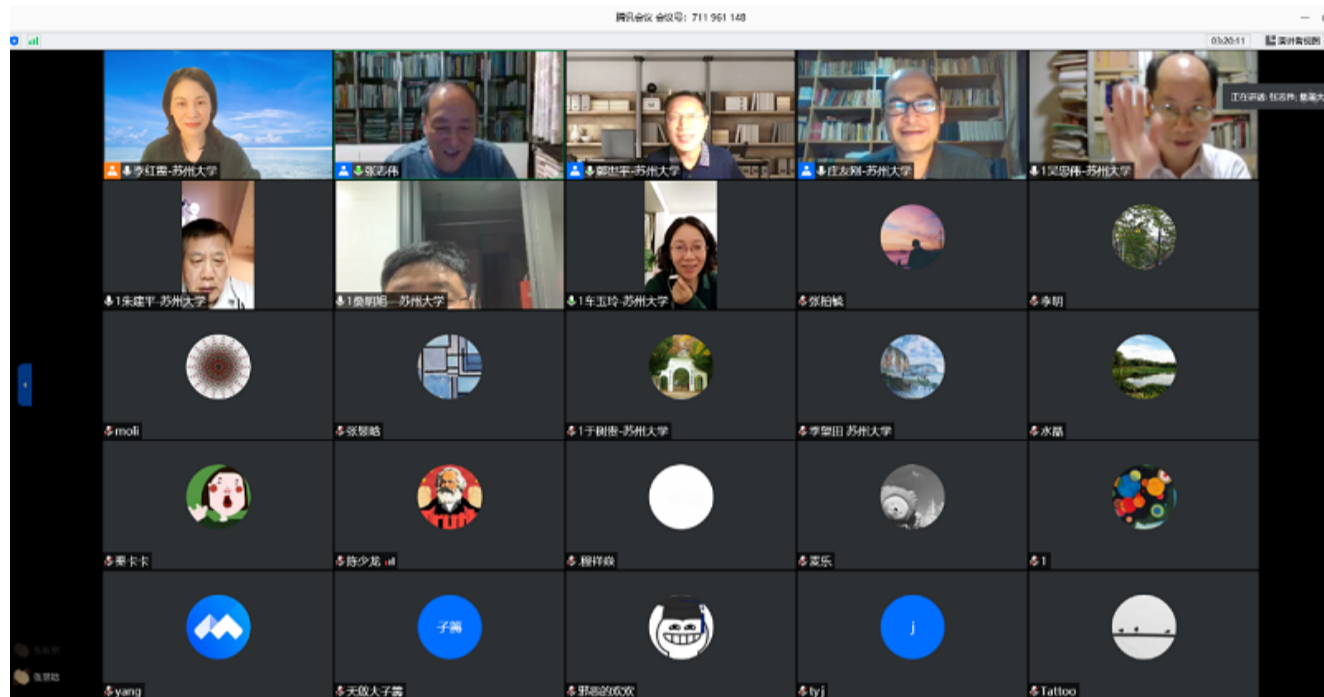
腾讯会议 会议号：711 961 148

03:20:11

演讲者视图

正在讲话：

李红霞-苏州大学

张若伟

郭忠平-苏州大学

庄友刚-苏州大学

1吴忠伟-苏州大学

1朱建平-苏州大学

1桑明旭-苏州大学

1车玉玲-苏州大学

张柏毓

李明

moli

张慧略

1于树贵-苏州大学

李黎田 苏州大学

水晶

果卡卡

陈少龙

.柳祥焱

菜乐

1

yang

天放大子箐

子箐

邪恶的欢欢

tyj

j

Tattoo

张慧略